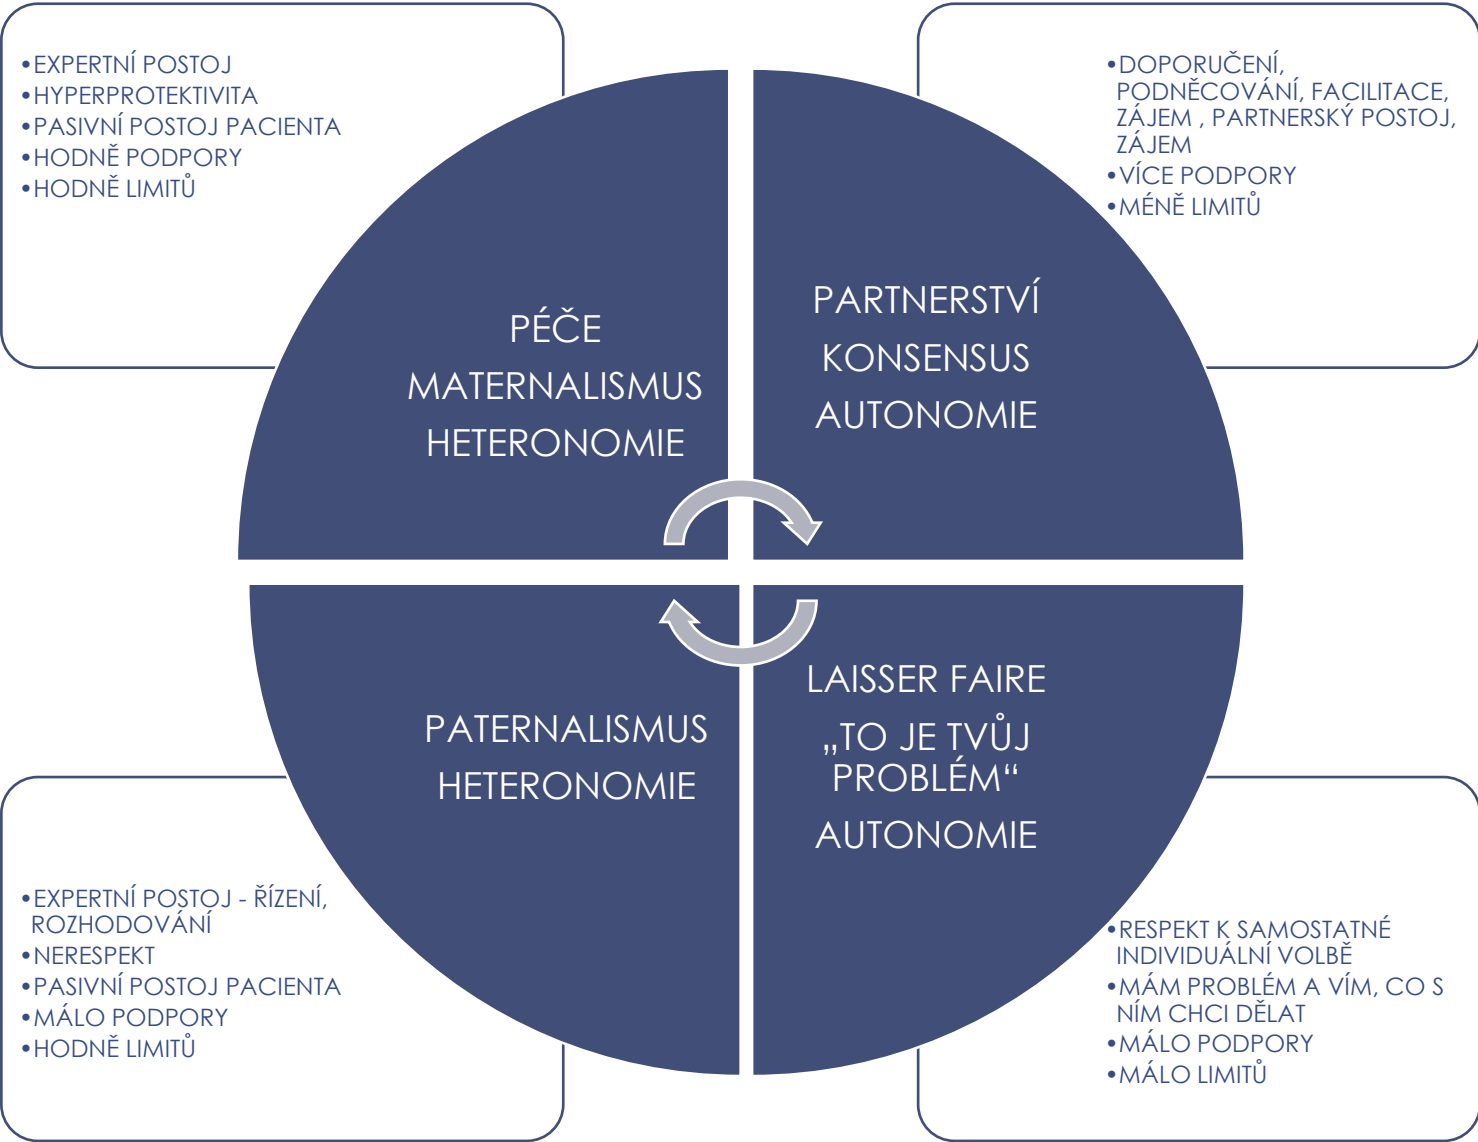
•EXPERTNÍ POSTOJ
•HYPERPROTEKTIVITA
•PASIVNÍ POSTOJ PACIENTA
•HODNĚ PODPORY
•HODNĚ LIMITŮ

•DOPORUČENÍ, PODNĚCOVÁNÍ, FACILITACE, ZÁJEM , PARTNERSKÝ POSTOJ, ZÁJEM
•VÍCE PODPORY
•MÉNĚ LIMITŮ

PÉČE
MATERNALISMUS
HETERONOMIE

PARTNERSTVÍ
KONSENSUS
AUTONOMIE

PATERNALISMUS
HETERONOMIE

LAISSER FAIRE
„TO JE TVŮJ PROBLÉM“
AUTONOMIE

•EXPERTNÍ POSTOJ - ŘÍZENÍ, ROZHODOVÁNÍ
•NERESPEKT
•PASIVNÍ POSTOJ PACIENTA
•MÁLO PODPORY
•HODNĚ LIMITŮ

•RESPEKT K SAMOSTATNÉ INDIVIDUÁLNÍ VOLBĚ
•MÁM PROBLÉM A VÍM, CO S NÍM CHCI DĚLAT
•MÁLO PODPORY
•MÁLO LIMITŮ